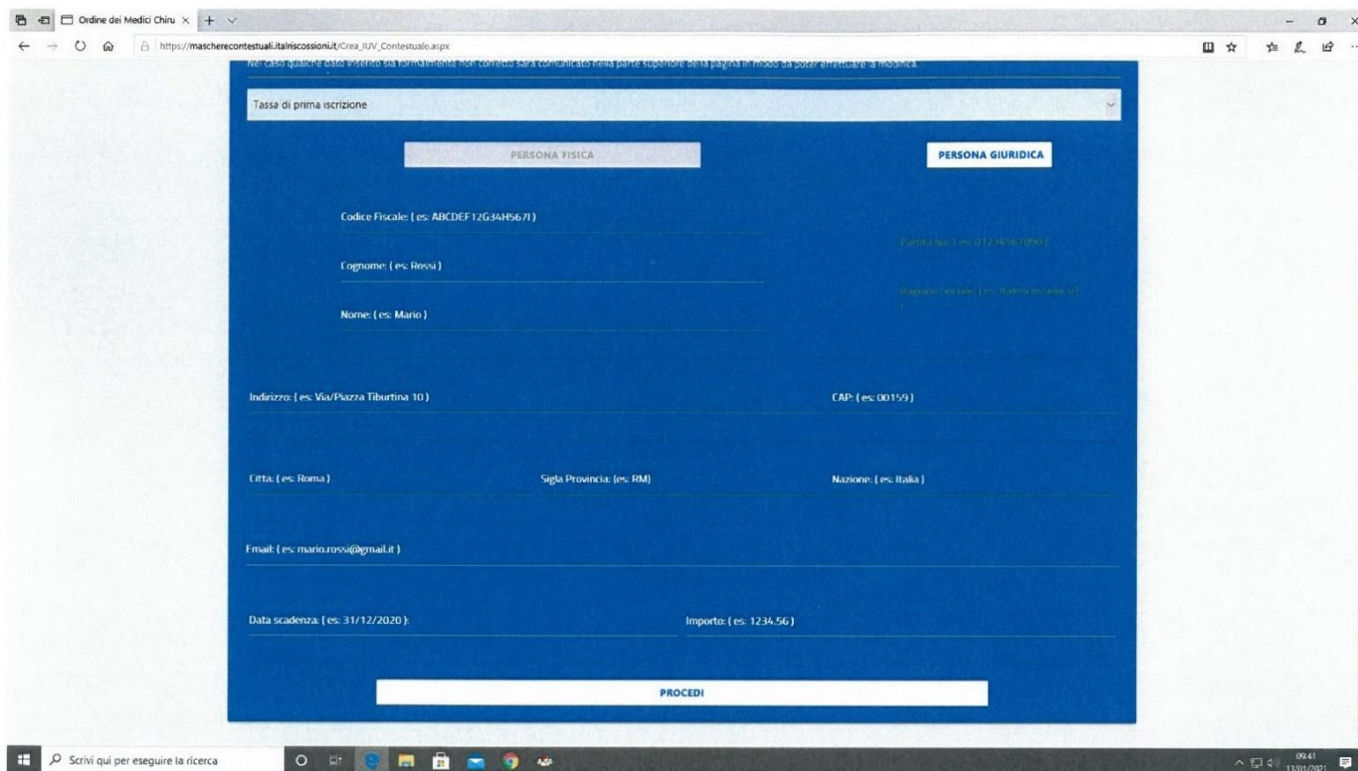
Ordine dei Medici Chiru

https://mascherecontestuali.italriscossioni.it/Crea_IUV_Contestuale.aspx

Nel caso qualche dato inserito sia formalmente non corretto sarà comunicato nella parte superiore della pagina in modo da poter effettuare la modifica.

Tassa di prima iscrizione

PERSONA FISICA

PERSONA GIURIDICA

Codice Fiscale: ( es: ABCDEF12G34H567I )

Partita Iva: ( es: 01234567890 )

Cognome: ( es: Rossi )

Ragione Sociale: ( es: Italriscossioni srl )

Nome: ( es: Mario )

Indirizzo: ( es: Via/Piazza Tiburtina 10 )

CAP: ( es: 00159 )

Città: ( es: Roma )

Sigla Provincia: (es: RM)

Nazione: ( es: Italia )

Email: ( es: mario.rossi@gmail.it )

Data scadenza: ( es: 31/12/2020 ):

Importo: ( es: 1234.56 )

PROCEDI

Scrivi qui per eseguire la ricerca

09:41
13/01/2021